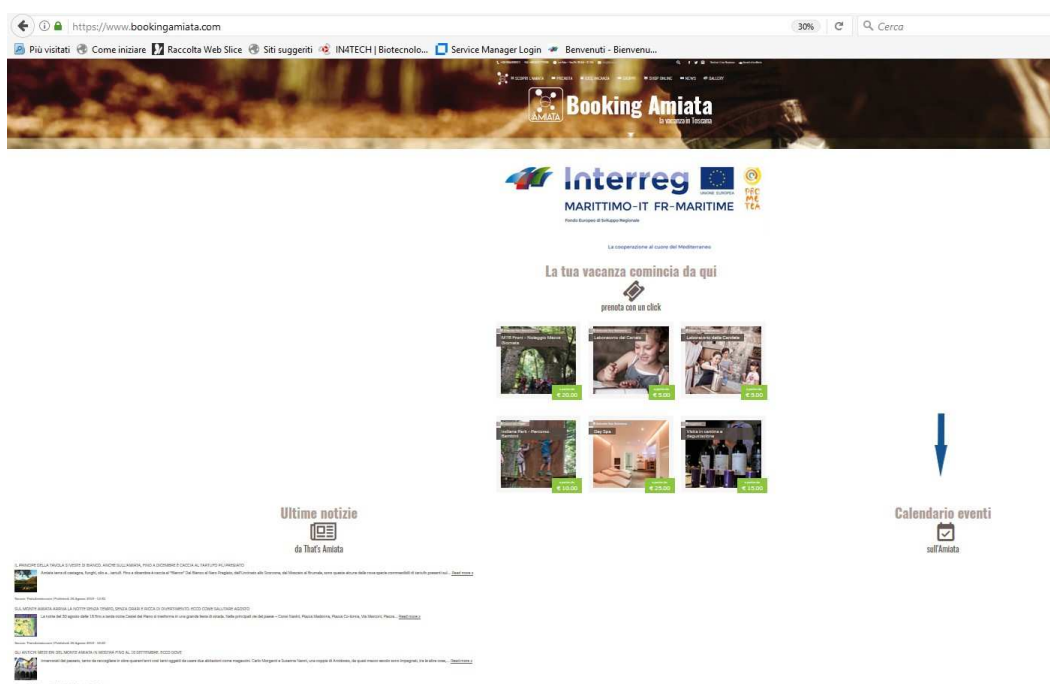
https://www.bookingamiata.com

30%

Cerca

Più visitati Come iniziare Raccolta Web Slice Siti suggeriti IN4TECH | Biotecnolo... Service Manager Login Benvenuti - Bienvenu...

Booking Amiata

la vacanza in Toscana

Interreg

MARITTIMO-IT FR-MARITIME

Fondo Europeo di Sviluppo Regionale

UNIONE EUROPEA

La cooperazione al cuore del Mediterraneo

La tua vacanza comincia da qui

prenota con un click

€ 20.00

Laboratorio del Cortalo

€ 5.00

Laboratorio della Candela

€ 5.00

Indiana Park

€ 10.00

Day Spa

€ 25.00

Visita in cantina e degustazione

€ 15.00

Ultime notizie

da That's Amiata

Calendario eventi

sull'Amiata

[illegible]